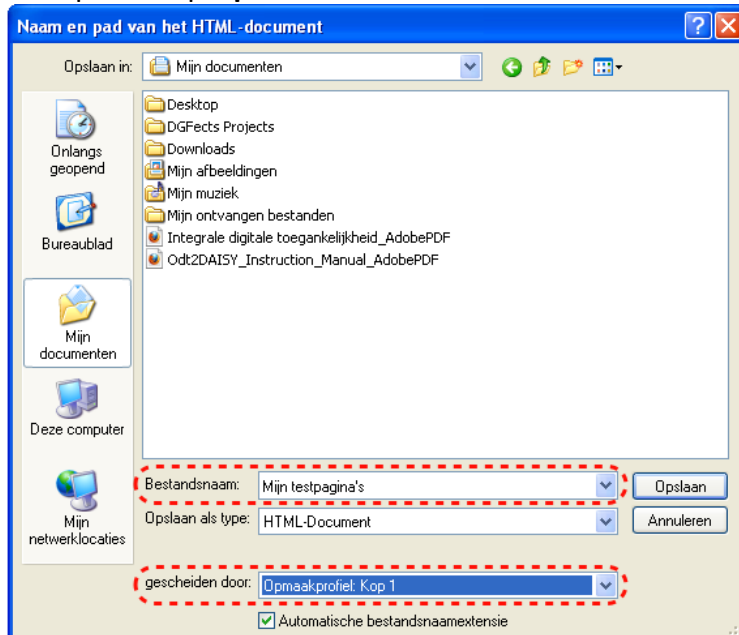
Naam en pad van het HTML-document

Opslaan in: Mijn documenten

Onlangs geopend

Bureaublad

Mijn documenten

Deze computer

Mijn netwerklocaties

Desktop
DGFects Projects
Downloads
Mijn afbeeldingen
Mijn muziek
Mijn ontvangen bestanden
Integrale digitale toegankelijkheid_AdobePDF
Odt2DAISY_Instruction_Manual_AdobePDF

Bestandsnaam: Mijn testpagina's
Opslaan

Opslaan als type: HTML-Document
Annuleren

gescheiden door: Opmaakprofiel: Kop 1

Automatische bestandsnaamextensie